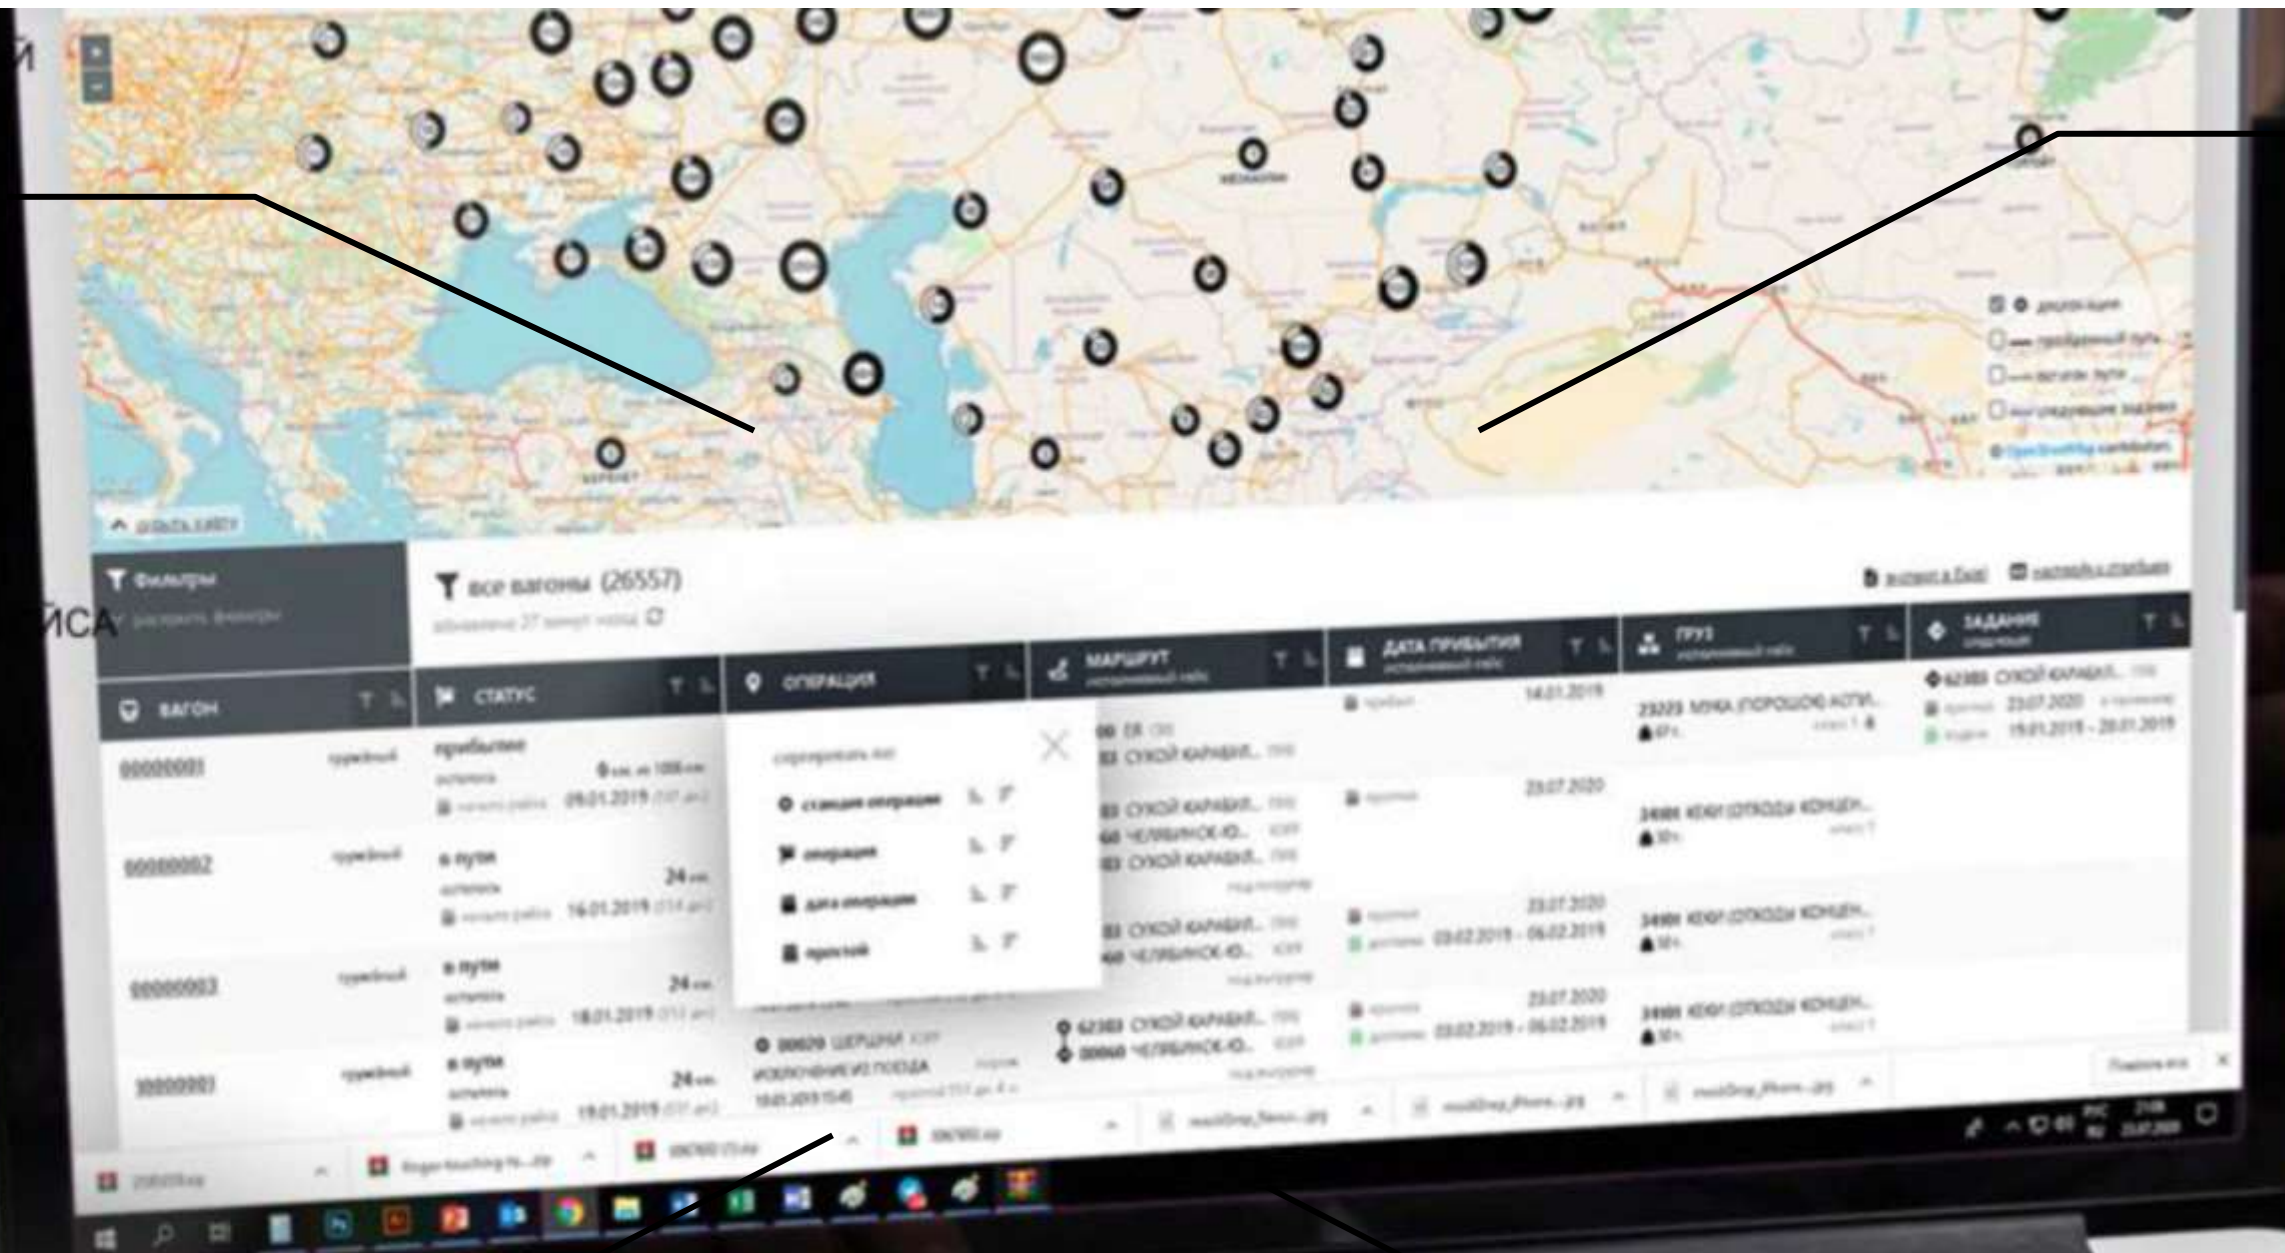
Й

ЙСА

все вагоны (26557)

Фильтры

ВАГОН

СТАТУС

ОПЕРАЦИЯ

МАРШРУТ

ДАТА ПРИБЫТИЯ

ГРУЗ

ЗАДАНИЕ

00000001

груженый

прибытие

09.01.2019

14.01.2019

23223 МУКА (ПОРОШОК) АСПИ...

62383 СУХОЙ КАРАБАЛ...

23.07.2020

19.01.2019 - 28.01.2019

СУХОЙ КАРАБАЛ...

00000002

груженый

в пути

24

16.01.2019

станция операции

операция

дата операции

простой

СУХОЙ КАРАБАЛ...

ЧЕЛЯБИНСК-Ю...

СУХОЙ КАРАБАЛ...

23.07.2020

24081 КЕКИ (ОТХОДЫ КОНЦЕН...

00000003

груженый

в пути

24

18.01.2019

СУХОЙ КАРАБАЛ...

ЧЕЛЯБИНСК-Ю...

23.07.2020

03.02.2019 - 06.02.2019

24081 КЕКИ (ОТХОДЫ КОНЦЕН...

00000001

груженый

в пути

24

19.01.2019

00020 ЩЕРБИНКА

ИСКЛЮЧЕНИЕ ИЗ ПОЕЗДА

62383 СУХОЙ КАРАБАЛ...

00060 ЧЕЛЯБИНСК-Ю...

23.07.2020

03.02.2019 - 06.02.2019

24081 КЕКИ (ОТХОДЫ КОНЦЕН...